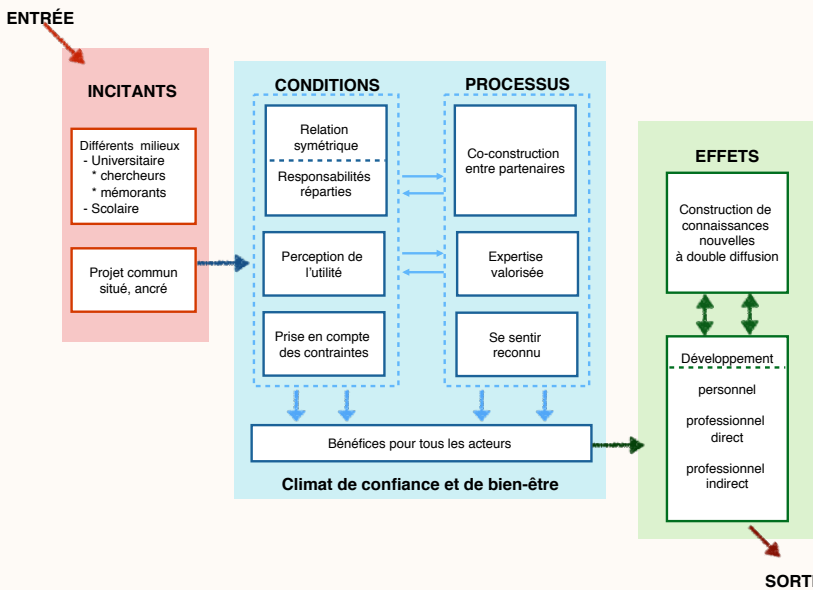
ENTRÉE

INCITANTS

Différents milieux
- Universitaire
* chercheurs
* mémorants
- Scolaire

Projet commun situé, ancré

CONDITIONS

Relation symétrique

Responsabilités réparties

Perception de l'utilité

Prise en compte des contraintes

PROCESSUS

Co-construction entre partenaires

Expertise valorisée

Se sentir reconnu

Bénéfices pour tous les acteurs

Climat de confiance et de bien-être

EFFETS

Construction de connaissances nouvelles à double diffusion

Développement

personnel

professionnel direct

professionnel indirect

SORT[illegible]